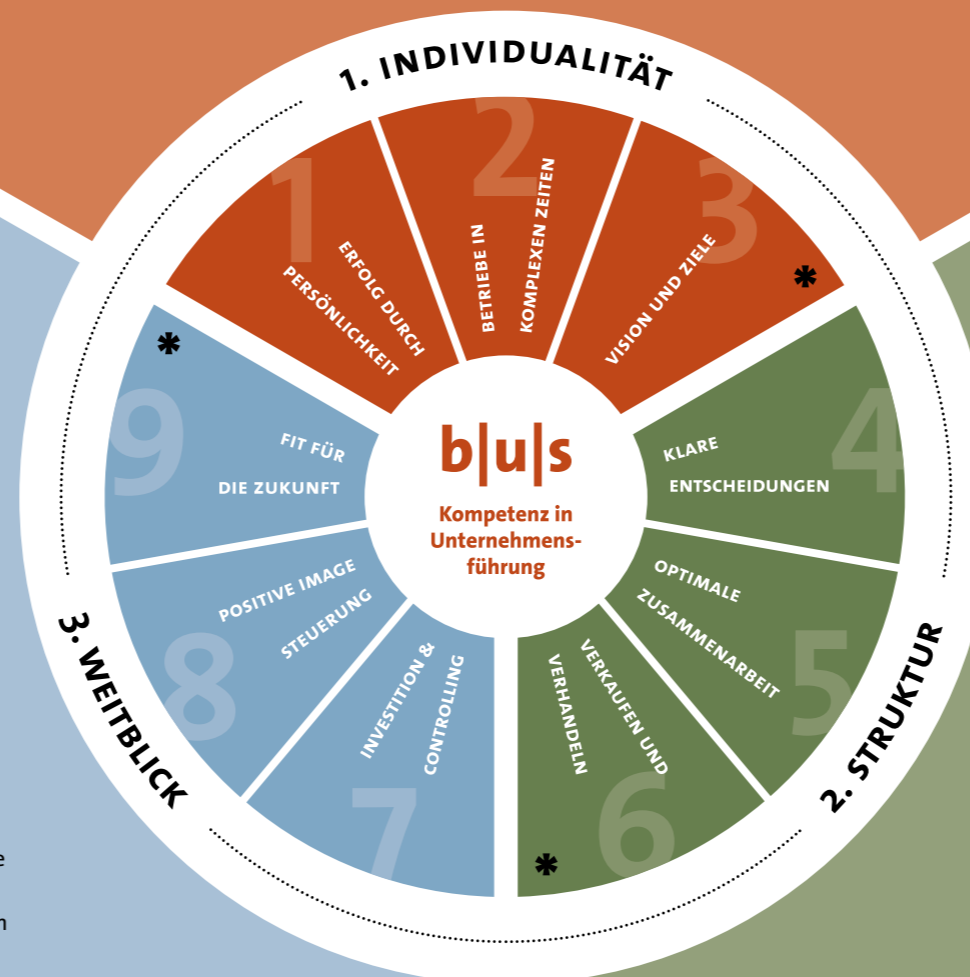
1. INDIVIDUALITÄT

1 ERFOLG DURCH PERSÖNLICHKEIT

2 BETRIEBE IN KOMPLEXEN ZEITEN

3 VISION UND ZIELE *

2. STRUKTUR

4 KLARE ENTSCHEIDUNGEN

5 OPTIMALE ZUSAMMENARBEIT

6 VERKAUFEN UND VERHANDELN *

3. WEITBLICK

7 INVESTITION & CONTROLLING

8 POSITIVE IMAGE STEUERUNG

9 FIT FÜR DIE ZUKUNFT *

b|u|s
Kompetenz in Unternehmensführung

e

n